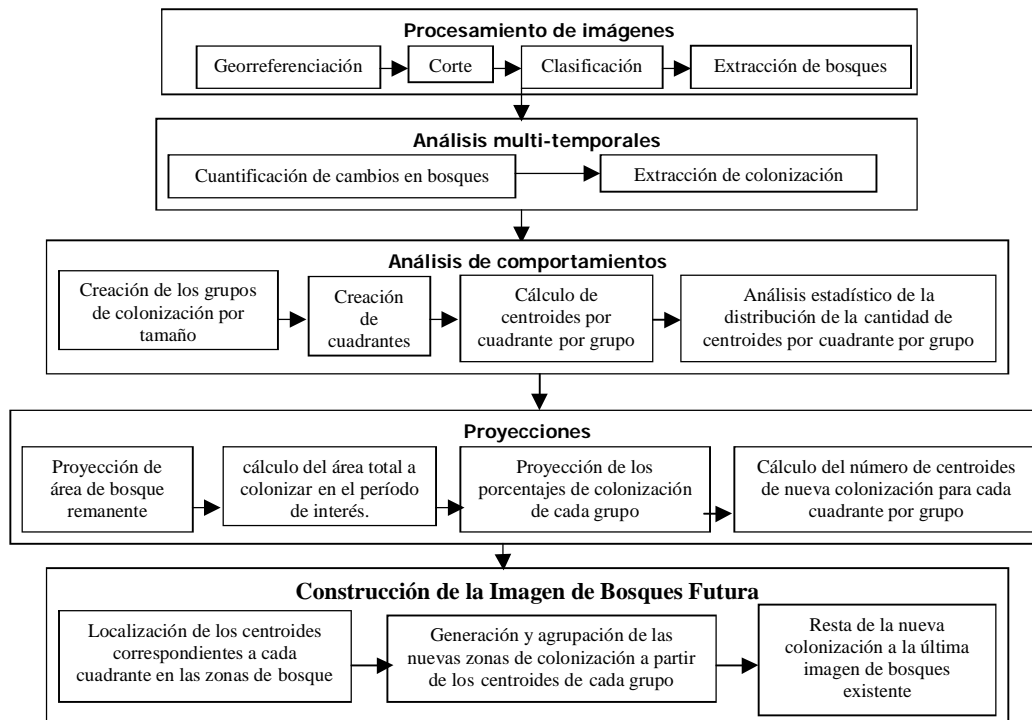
Procesamiento de imágenes

Georreferenciación

Corte

Clasificación

Extracción de bosques

Análisis multi-temporales

Cuantificación de cambios en bosques

Extracción de colonización

Análisis de comportamientos

Creación de los grupos de colonización por tamaño

Creación de cuadrantes

Cálculo de centroides por cuadrante por grupo

Análisis estadístico de la distribución de la cantidad de centroides por cuadrante por grupo

Proyecciones

Proyección de área de bosque remanente

cálculo del área total a colonizar en el período de interés.

Proyección de los porcentajes de colonización de cada grupo

Cálculo del número de centroides de nueva colonización para cada cuadrante por grupo

Construcción de la Imagen de Bosques Futura

Localización de los centroides correspondientes a cada cuadrante en las zonas de bosque

Generación y agrupación de las nuevas zonas de colonización a partir de los centroides de cada grupo

Resta de la nueva colonización a la última imagen de bosques existente